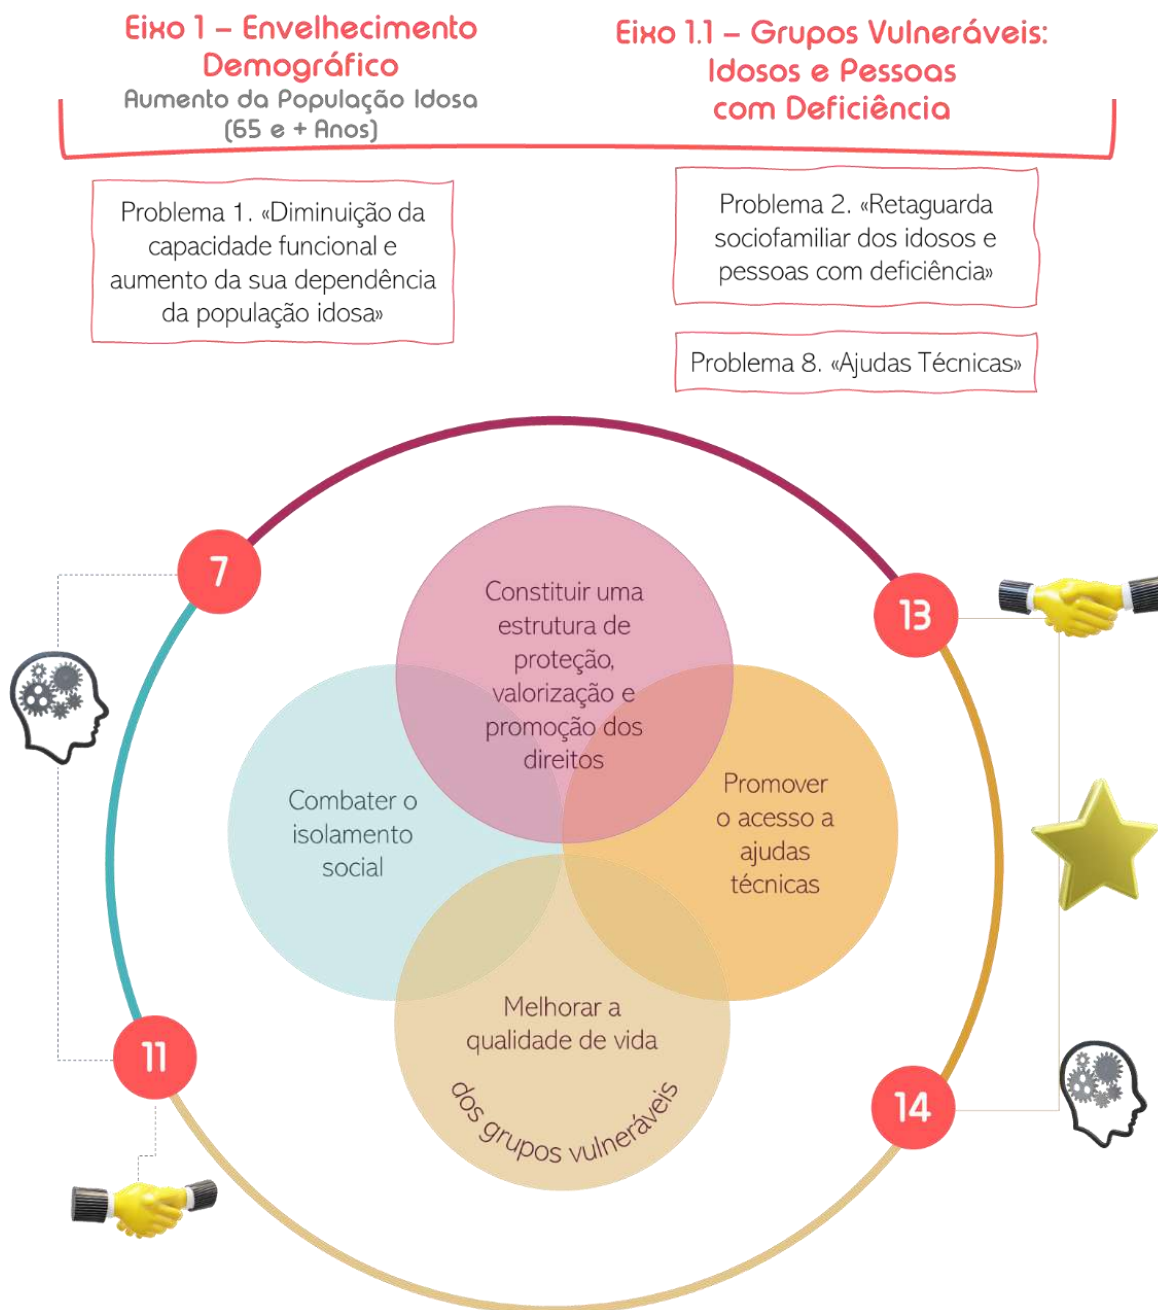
Eixo 1 – Envelhecimento Demográfico
Aumento da População Idosa (65 e + Anos)

Eixo 1.1 – Grupos Vulneráveis: Idosos e Pessoas com Deficiência

Problema 1. «Diminuição da capacidade funcional e aumento da sua dependência da população idosa»

Problema 2. «Retaguarda sociofamiliar dos idosos e pessoas com deficiência»

Problema 8. «Ajudas Técnicas»

7

13

Constituir uma estrutura de proteção, valorização e promoção dos direitos

Combater o isolamento social

Promover o acesso a ajudas técnicas

Melhorar a qualidade de vida dos grupos vulneráveis

11

14